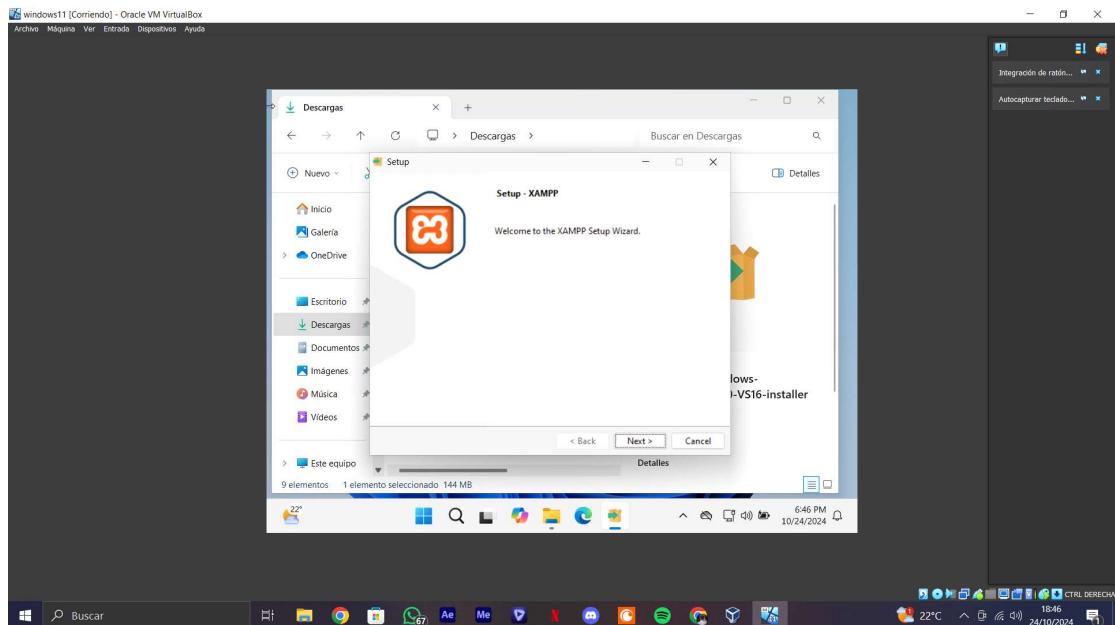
windows11 [Corriendo] - Oracle VM VirtualBox
Archivo Máquina Ver Entrada Dispositivos Ayuda

Integración de ratón...
Autocapturar teclado...

Descargas
Descargas >
Buscar en Descargas
Nuevo
Detalles
Inicio
Galería
OneDrive
Escritorio
Descargas
Documentos
Imágenes
Música
Vídeos
Este equipo
9 elementos 1 elemento seleccionado 144 MB
Detalles
lows-
)-VS16-installer

Setup
Setup - XAMPP
Welcome to the XAMPP Setup Wizard.
< Back
Next >
Cancel

22°
6:46 PM
10/24/2024

CTRL DERECHA
Buscar
67
22°C
18:46
24/10/2024